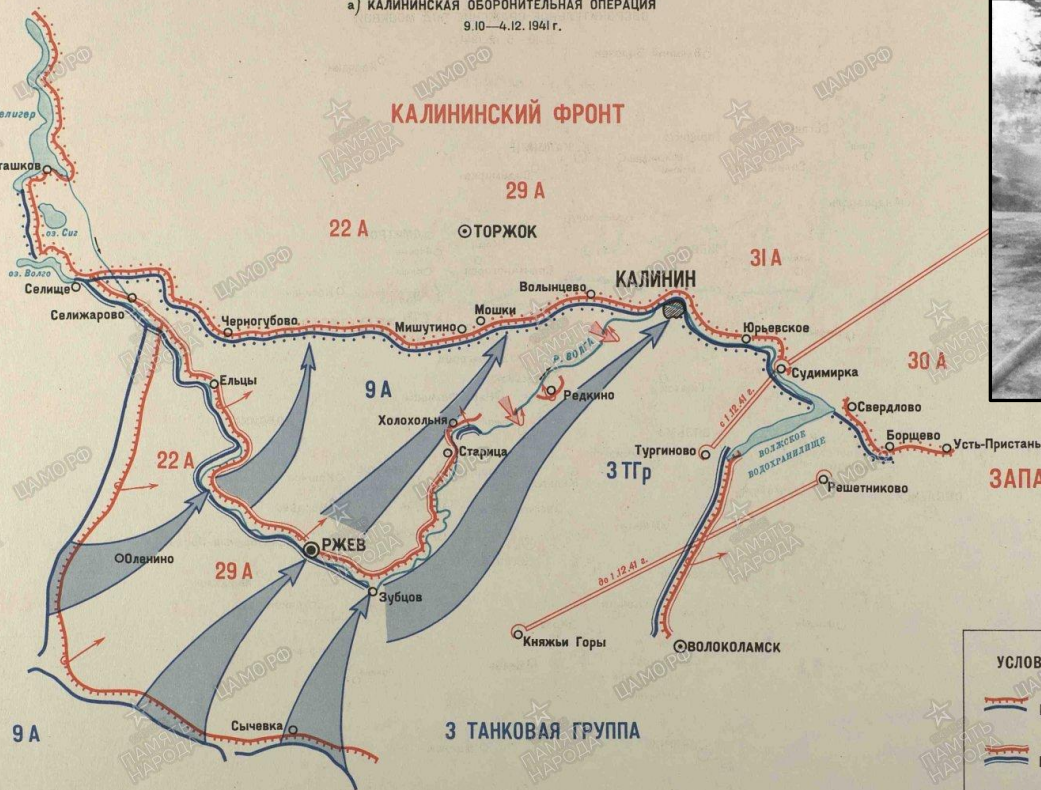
а) КАЛИНИНСКАЯ ОБОРОНИТЕЛЬНАЯ ОПЕРАЦИЯ
9.10—4.12.1941 г.

КАЛИНИНСКИЙ ФРОНТ

ЦАМО РФ
ПАМЯТЬ НАРОДА

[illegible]елигер
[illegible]ташков
оз. Сиг
оз. Волго
Селище
Селижарово
Черногубово
29 А
22 А
ТОРЖОК
Мишутино
Мошки
Волынцево
КАЛИНИН
31 А
Юрьевское
Судимирка
30 А
Ельцы
9 А
р. Волга
Редкино
Холохольня
Старица
Тургиново
с 1.12.41 г.
Волжское водохранилище
Свердлово
Борщево
Усть-Пристань
22 А
3 ТГр
Решетниково
ЗАПА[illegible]
Оленино
РЖЕВ
29 А
Зубцов
до 1.12.41 г.
Княжьи Горы
ВОЛОКОЛАМСК
9 А
Сычевка
3 ТАНКОВАЯ ГРУППА
УСЛОВ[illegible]